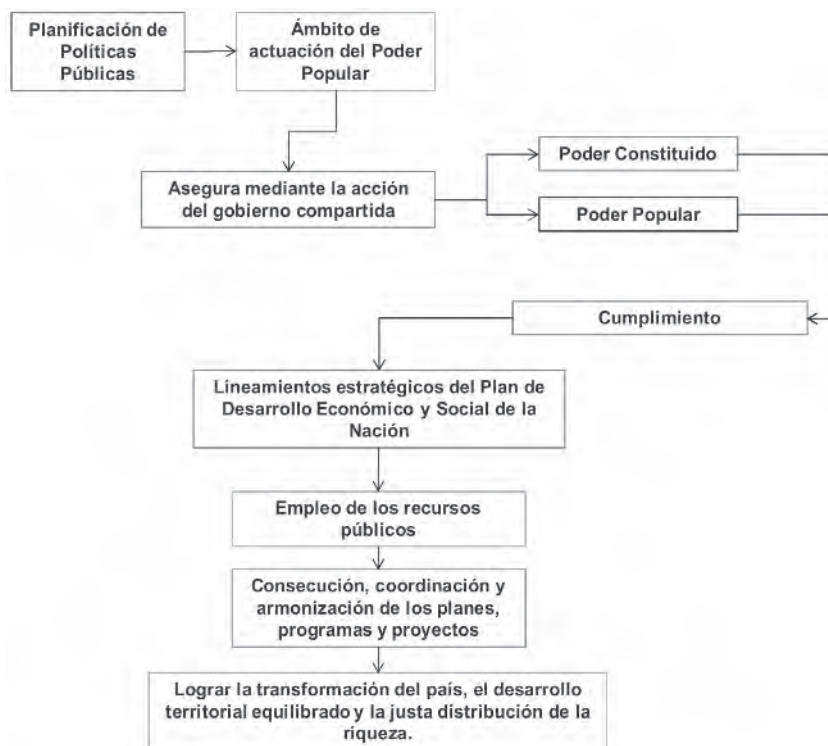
Planificación de Políticas Públicas

Ámbito de actuación del Poder Popular

Asegura mediante la acción del gobierno compartida

Poder Constituido

Poder Popular

Cumplimiento

Lineamientos estratégicos del Plan de Desarrollo Económico y Social de la Nación

Empleo de los recursos públicos

Consecución, coordinación y armonización de los planes, programas y proyectos

Lograr la transformación del país, el desarrollo territorial equilibrado y la justa distribución de la riqueza.